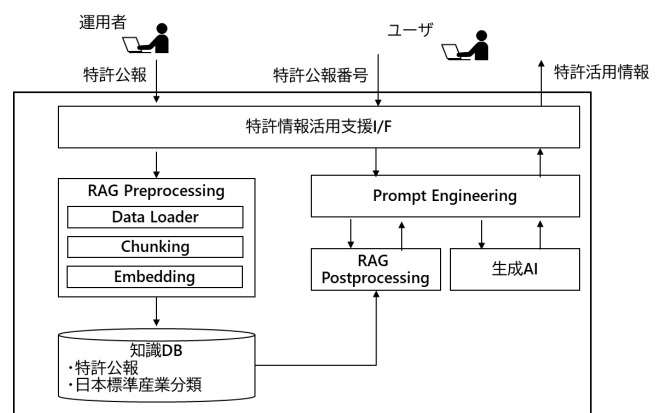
運用者

ユーザ

特許公報

特許公報番号

特許活用情報

特許情報活用支援I/F

RAG Preprocessing

Data Loader

Chunking

Embedding

Prompt Engineering

RAG Postprocessing

生成AI

知識DB
・特許公報
・日本標準産業分類